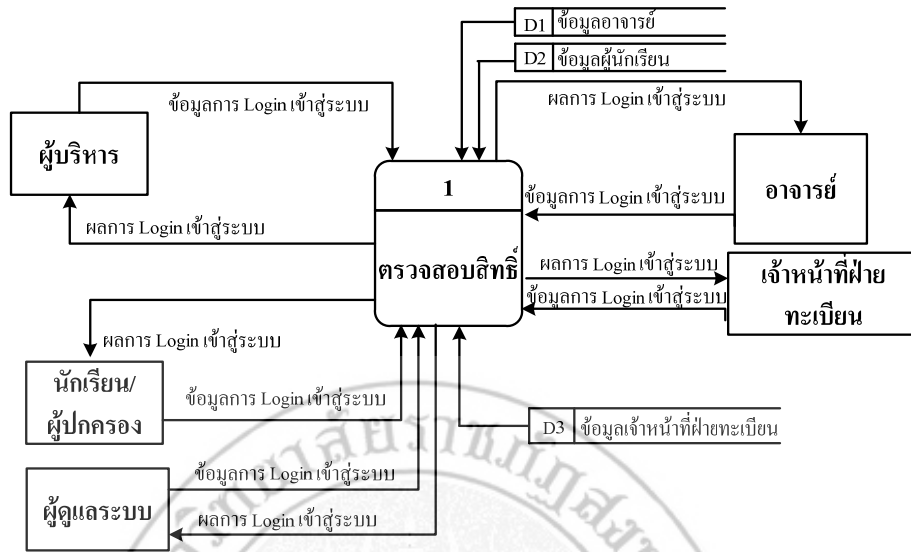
D1 ข้อมูลอาจารย์

D2 ข้อมูลผู้นักเรียน

ข้อมูลการ Login เข้าสู่ระบบ

ผลการ Login เข้าสู่ระบบ

ผู้บริหาร

1

ตรวจสอบสิทธิ์

ข้อมูลการ Login เข้าสู่ระบบ

อาจารย์

ผลการ Login เข้าสู่ระบบ

ผลการ Login เข้าสู่ระบบ

ข้อมูลการ Login เข้าสู่ระบบ

เจ้าหน้าที่ฝ่ายทะเบียน

ผลการ Login เข้าสู่ระบบ

นักเรียน/ผู้ปกครอง

ข้อมูลการ Login เข้าสู่ระบบ

D3 ข้อมูลเจ้าหน้าที่ฝ่ายทะเบียน

ข้อมูลการ Login เข้าสู่ระบบ

ผู้ดูแลระบบ

ผลการ Login เข้าสู่ระบบ